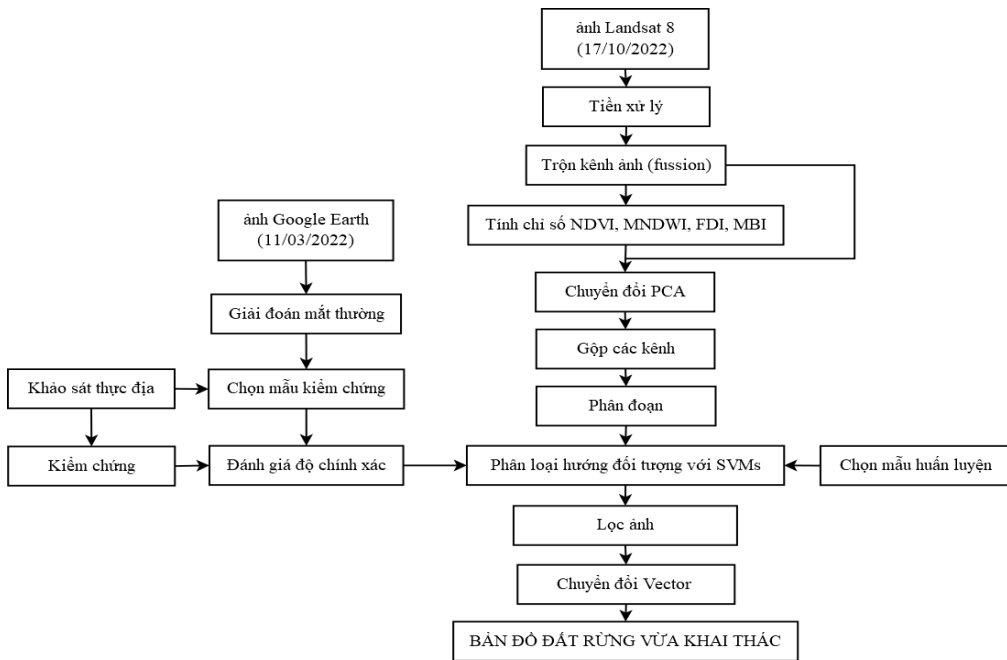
ảnh Landsat 8 (17/10/2022)

Tiền xử lý

Trộn kênh ảnh (fussion)

Tính chỉ số NDVI, MNDWI, FDI, MBI

ảnh Google Earth (11/03/2022)

Chuyển đổi PCA

Giải đoán mắt thường

Gộp các kênh

Khảo sát thực địa

Chọn mẫu kiểm chứng

Phân đoạn

Kiểm chứng

Đánh giá độ chính xác

Phân loại hướng đối tượng với SVMs

Chọn mẫu huấn luyện

Lọc ảnh

Chuyển đổi Vector

BẢN ĐỒ ĐẤT RỪNG VỪA KHAI THÁC